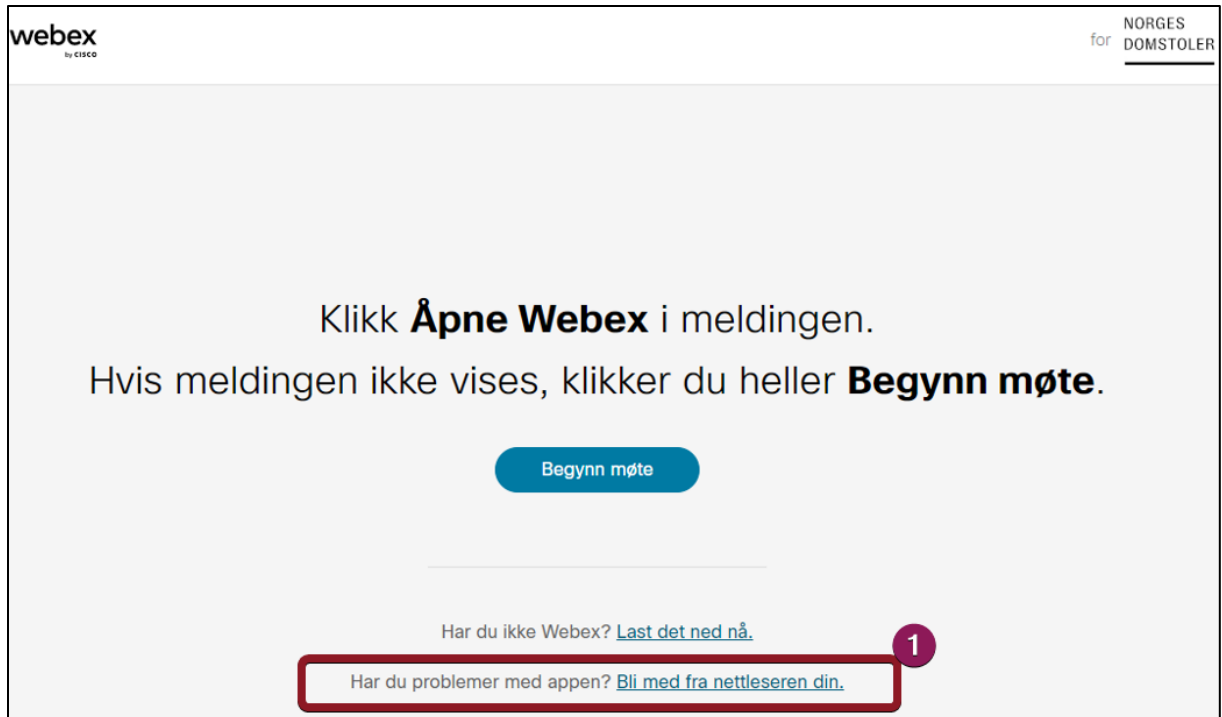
webex
by CISCO

for NORGES DOMSTOLER

Klikk **Åpne Webex** i meldingen.
Hvis meldingen ikke vises, klikker du heller **Begynn møte**.

Begynn møte

Har du ikke Webex? Last det ned nå.

1

Har du problemer med appen? Bli med fra nettleseren din.